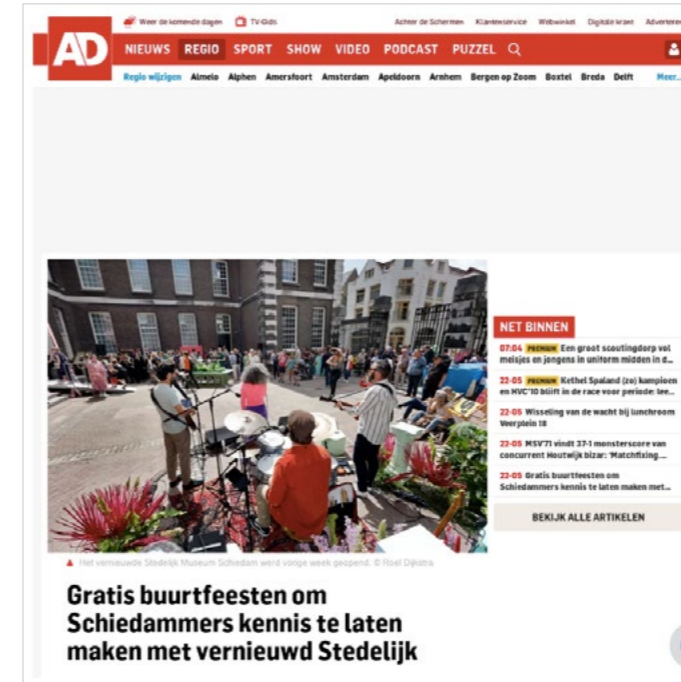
AD

Weer de komende dagen TV-Gids Achter de Schermen Klantenservice Webwinkel Digitale krant Adverteren

NIEUWS REGIO SPORT SHOW VIDEO PODCAST PUZZEL

Regio wijzigen Almelo Alphen Amersfoort Amsterdam Apeldoorn Arnhem Bergen op Zoom Boxtel Breda Delft Meer...

Het vernieuwde Stedelijk Museum Schiedam werd vorige week geopend. © Roel Dijkstra

Gratis buurtfeesten om Schiedammers kennis te laten maken met vernieuwd Stedelijk

NET BINNEN

07:04 PREMIUM Een groot scoutingdorp vol meisjes en jongens in uniform midden in d...

22-05 PREMIUM Kethel Spaland (zo) kampioen en HVC'10 blijft in de race voor periode: lee...

22-05 Wisseling van de wacht bij lunchroom Veerplein 18

22-05 MSV'71 vindt 37-1 monsterscore van concurrent Houtwijk bizar: 'Matchfixing...

22-05 Gratis buurtfeesten om Schiedammers kennis te laten maken met...

BEKIJK ALLE ARTIKELEN